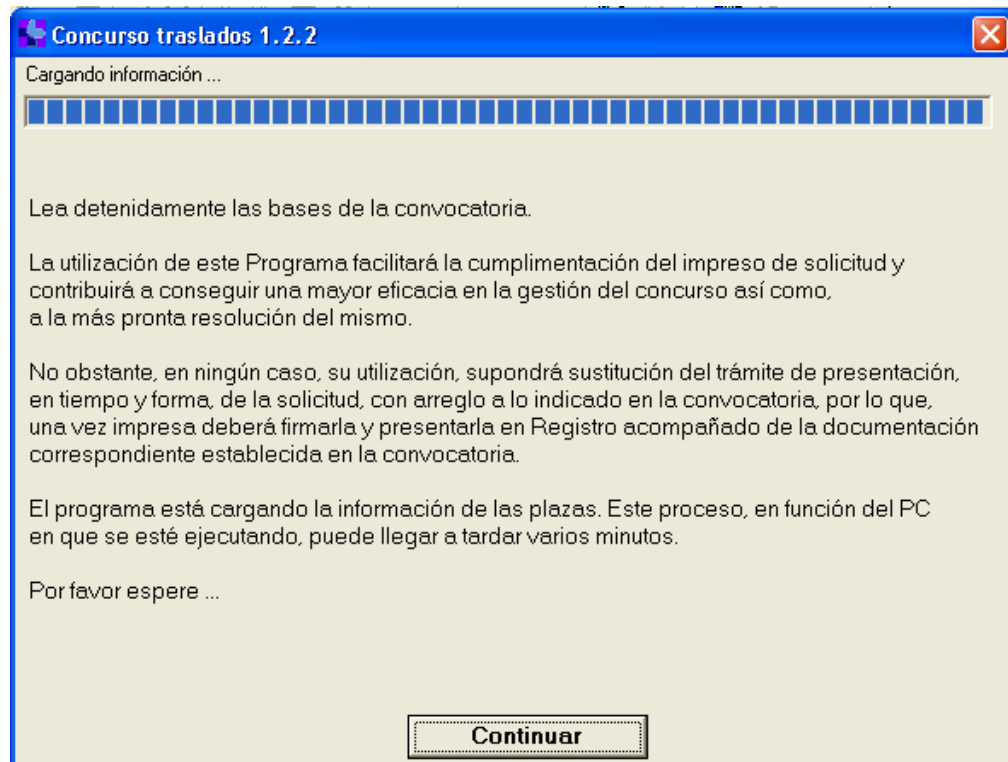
Concurso traslados 1.2.2

Cargando información ...

Lea detenidamente las bases de la convocatoria.

La utilización de este Programa facilitará la cumplimentación del impreso de solicitud y contribuirá a conseguir una mayor eficacia en la gestión del concurso así como, a la más pronta resolución del mismo.

No obstante, en ningún caso, su utilización, supondrá sustitución del trámite de presentación, en tiempo y forma, de la solicitud, con arreglo a lo indicado en la convocatoria, por lo que, una vez impresa deberá firmarla y presentarla en Registro acompañado de la documentación correspondiente establecida en la convocatoria.

El programa está cargando la información de las plazas. Este proceso, en función del PC en que se esté ejecutando, puede llegar a tardar varios minutos.

Por favor espere ...

Continuar